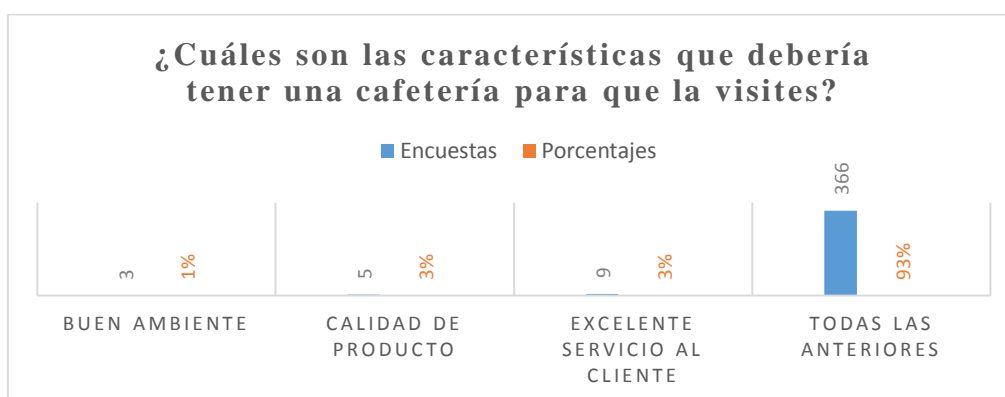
¿Cuáles son las características que debería tener una cafetería para que la visites?

Encuestas Porcentajes

3
1%
5
3%
9
3%
366
93%

BUEN AMBIENTE
CALIDAD DE PRODUCTO
EXCELENTE SERVICIO AL CLIENTE
TODAS LAS ANTERIORES